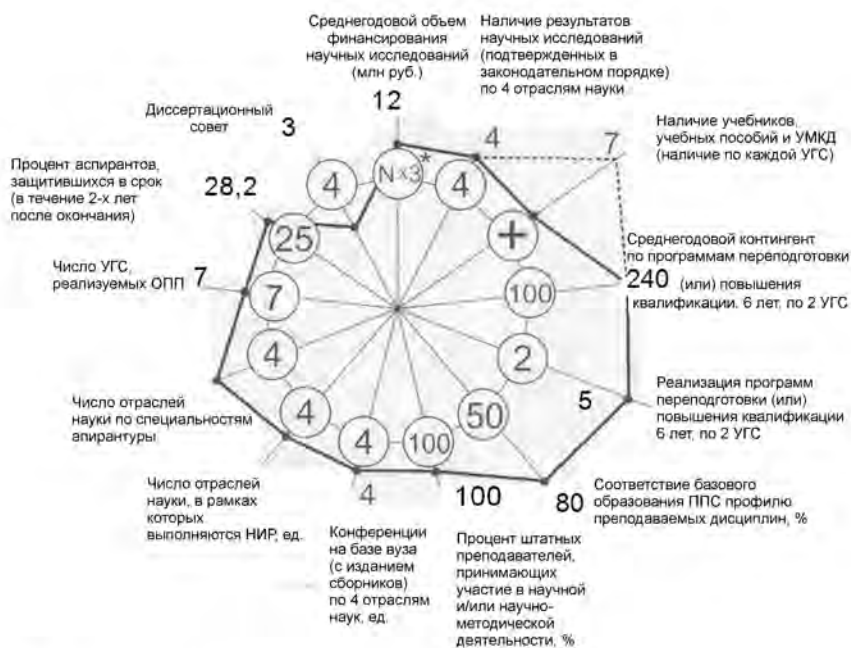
Среднегодовой объем финансирования научных исследований (млн руб.)

Наличие результатов научных исследований (подтвержденных в законодательном порядке) по 4 отраслям науки

12

4

7

Наличие учебников, учебных пособий и УМКД (наличие по каждой УГС)

Диссертационный совет

3

N×3*

4

4

Процент аспирантов, защитившихся в срок (в течение 2-х лет после окончания)

28,2

25

+

Среднегодовой контингент по программам переподготовки

240 (или) повышения квалификации. 6 лет, по 2 УГС

Число УГС, реализуемых ОПП

7

7

100

4

2

Реализация программ переподготовки (или) повышения квалификации 6 лет, по 2 УГС

5

Число отраслей науки по специальностям апирантуры

4

50

4

100

Число отраслей науки, в рамках которых выполняются НИР, ед.

4

100

80

Соответствие базового образования ППС профилю преподаваемых дисциплин, %

Конференции на базе вуза (с изданием сборников) по 4 отраслям наук, ед.

Процент штатных преподавателей, принимающих участие в научной и/или научно-методической деятельности, %